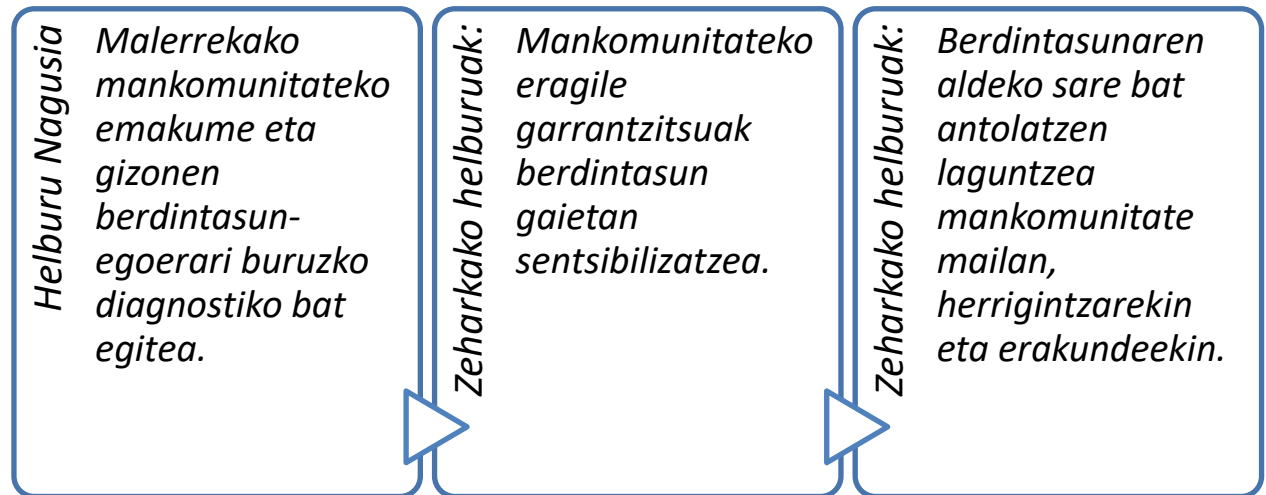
Helburu Nagusia

Malerrekako mankomunitateko emakume eta gizonen berdintasun-egoerari buruzko diagnostiko bat egitea.

Zeharkako helburuak:

Mankomunitateko eragile garrantzitsuak berdintasun gaietan sentsibilizatzea.

Zeharkako helburuak:

Berdintasunaren aldeko sare bat antolatzen laguntzea mankomunitate mailan, herrigintzarekin eta erakundeekin.